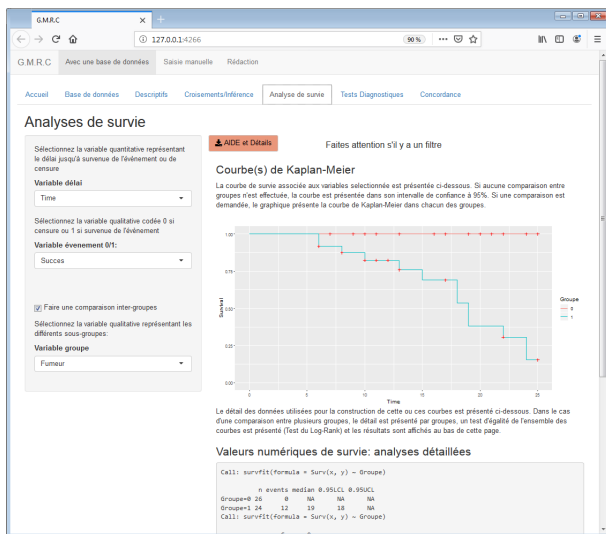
G.M.R.C

127.0.0.1:4266

90 %

G.M.R.C Avec une base de données Saisie manuelle Rédaction

Accueil Base de données Descriptifs Croisements/Inférence Analyse de survie Tests Diagnostiques Concordance

Analyses de survie

Sélectionnez la variable quantitative représentant le délai jusqu'à survenue de l'événement ou de censure

Variable délai

Time

Sélectionnez la variable qualitative codée 0 si censure ou 1 si survenue de l'événement

Variable évenement 0/1:

Succes

Faire une comparaison inter-groupes

Sélectionnez la variable qualitative représentant les différents sous-groupes:

Variable groupe

Fumeur

AIDE et Détails

Faites attention s'il y a un filtre

Courbe(s) de Kaplan-Meier

La courbe de survie associée aux variables selectionnée est présentée ci-dessous. Si aucune comparaison entre groupes n'est effectuée, la courbe est présentée dans son intervalle de confiance à 95%. Si une comparaison est demandée, le graphique présente la courbe de Kaplan-Meier dans chacun des groupes.

1.00
0.75
0.50
0.25
0.00
Survival
0 5 10 15 20 25
Time
Groupe
0
1

Le détail des données utilisées pour la construction de cette ou ces courbes est présenté ci-dessous. Dans le cas d'une comparaison entre plusieurs groupes, le détail est présenté par groupes, un test d'égalité de l'ensemble des courbes est présenté (Test du Log-Rank) et les résultats sont affichés au bas de cette page.

Valeurs numériques de survie: analyses détaillées

Call: survfit(formula = Surv(x, y) ~ Groupe)

 n events median 0.95LCL 0.95UCL
Groupe=0 26 0 NA NA NA
Groupe=1 24 12 19 18 NA
Call: survfit(formula = Surv(x, y) ~ Groupe)